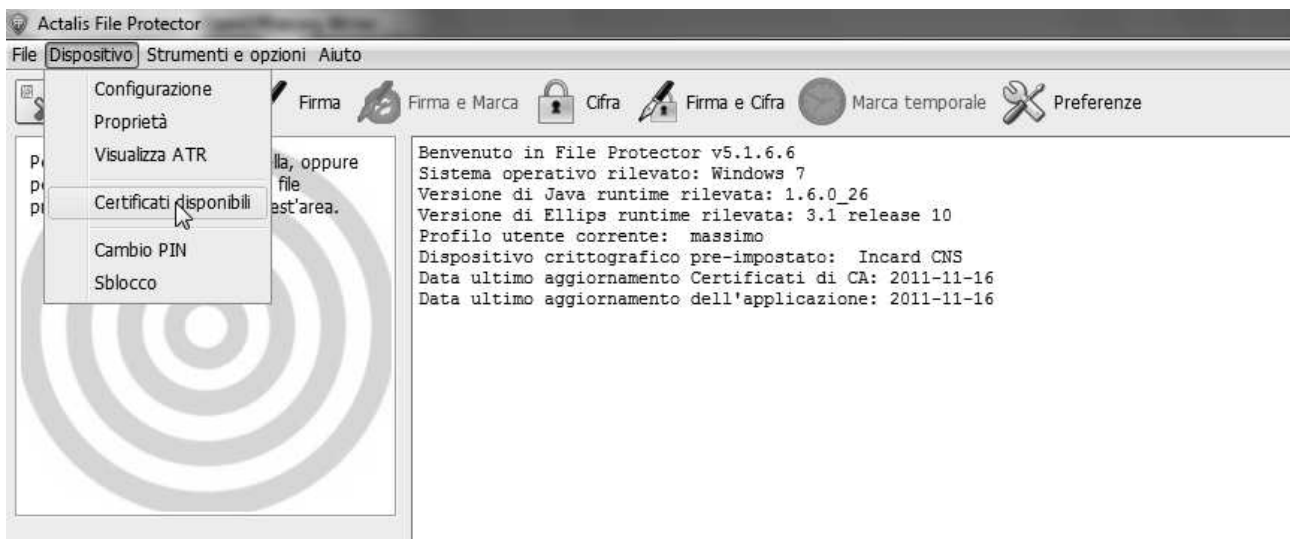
Actalis File Protector

File Dispositivo Strumenti e opzioni Aiuto

Configurazione
Proprietà
Visualizza ATR
Certificati disponibili
Cambio PIN
Sblocco

Firma Firma e Marca Cifra Firma e Cifra Marca temporale Preferenze

P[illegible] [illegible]lla, oppure p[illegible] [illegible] file p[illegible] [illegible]est'area.

Benvenuto in File Protector v5.1.6.6
Sistema operativo rilevato: Windows 7
Versione di Java runtime rilevata: 1.6.0_26
Versione di Ellips runtime rilevata: 3.1 release 10
Profilo utente corrente: massimo
Dispositivo crittografico pre-impostato: Incard CNS
Data ultimo aggiornamento Certificati di CA: 2011-11-16
Data ultimo aggiornamento dell'applicazione: 2011-11-16